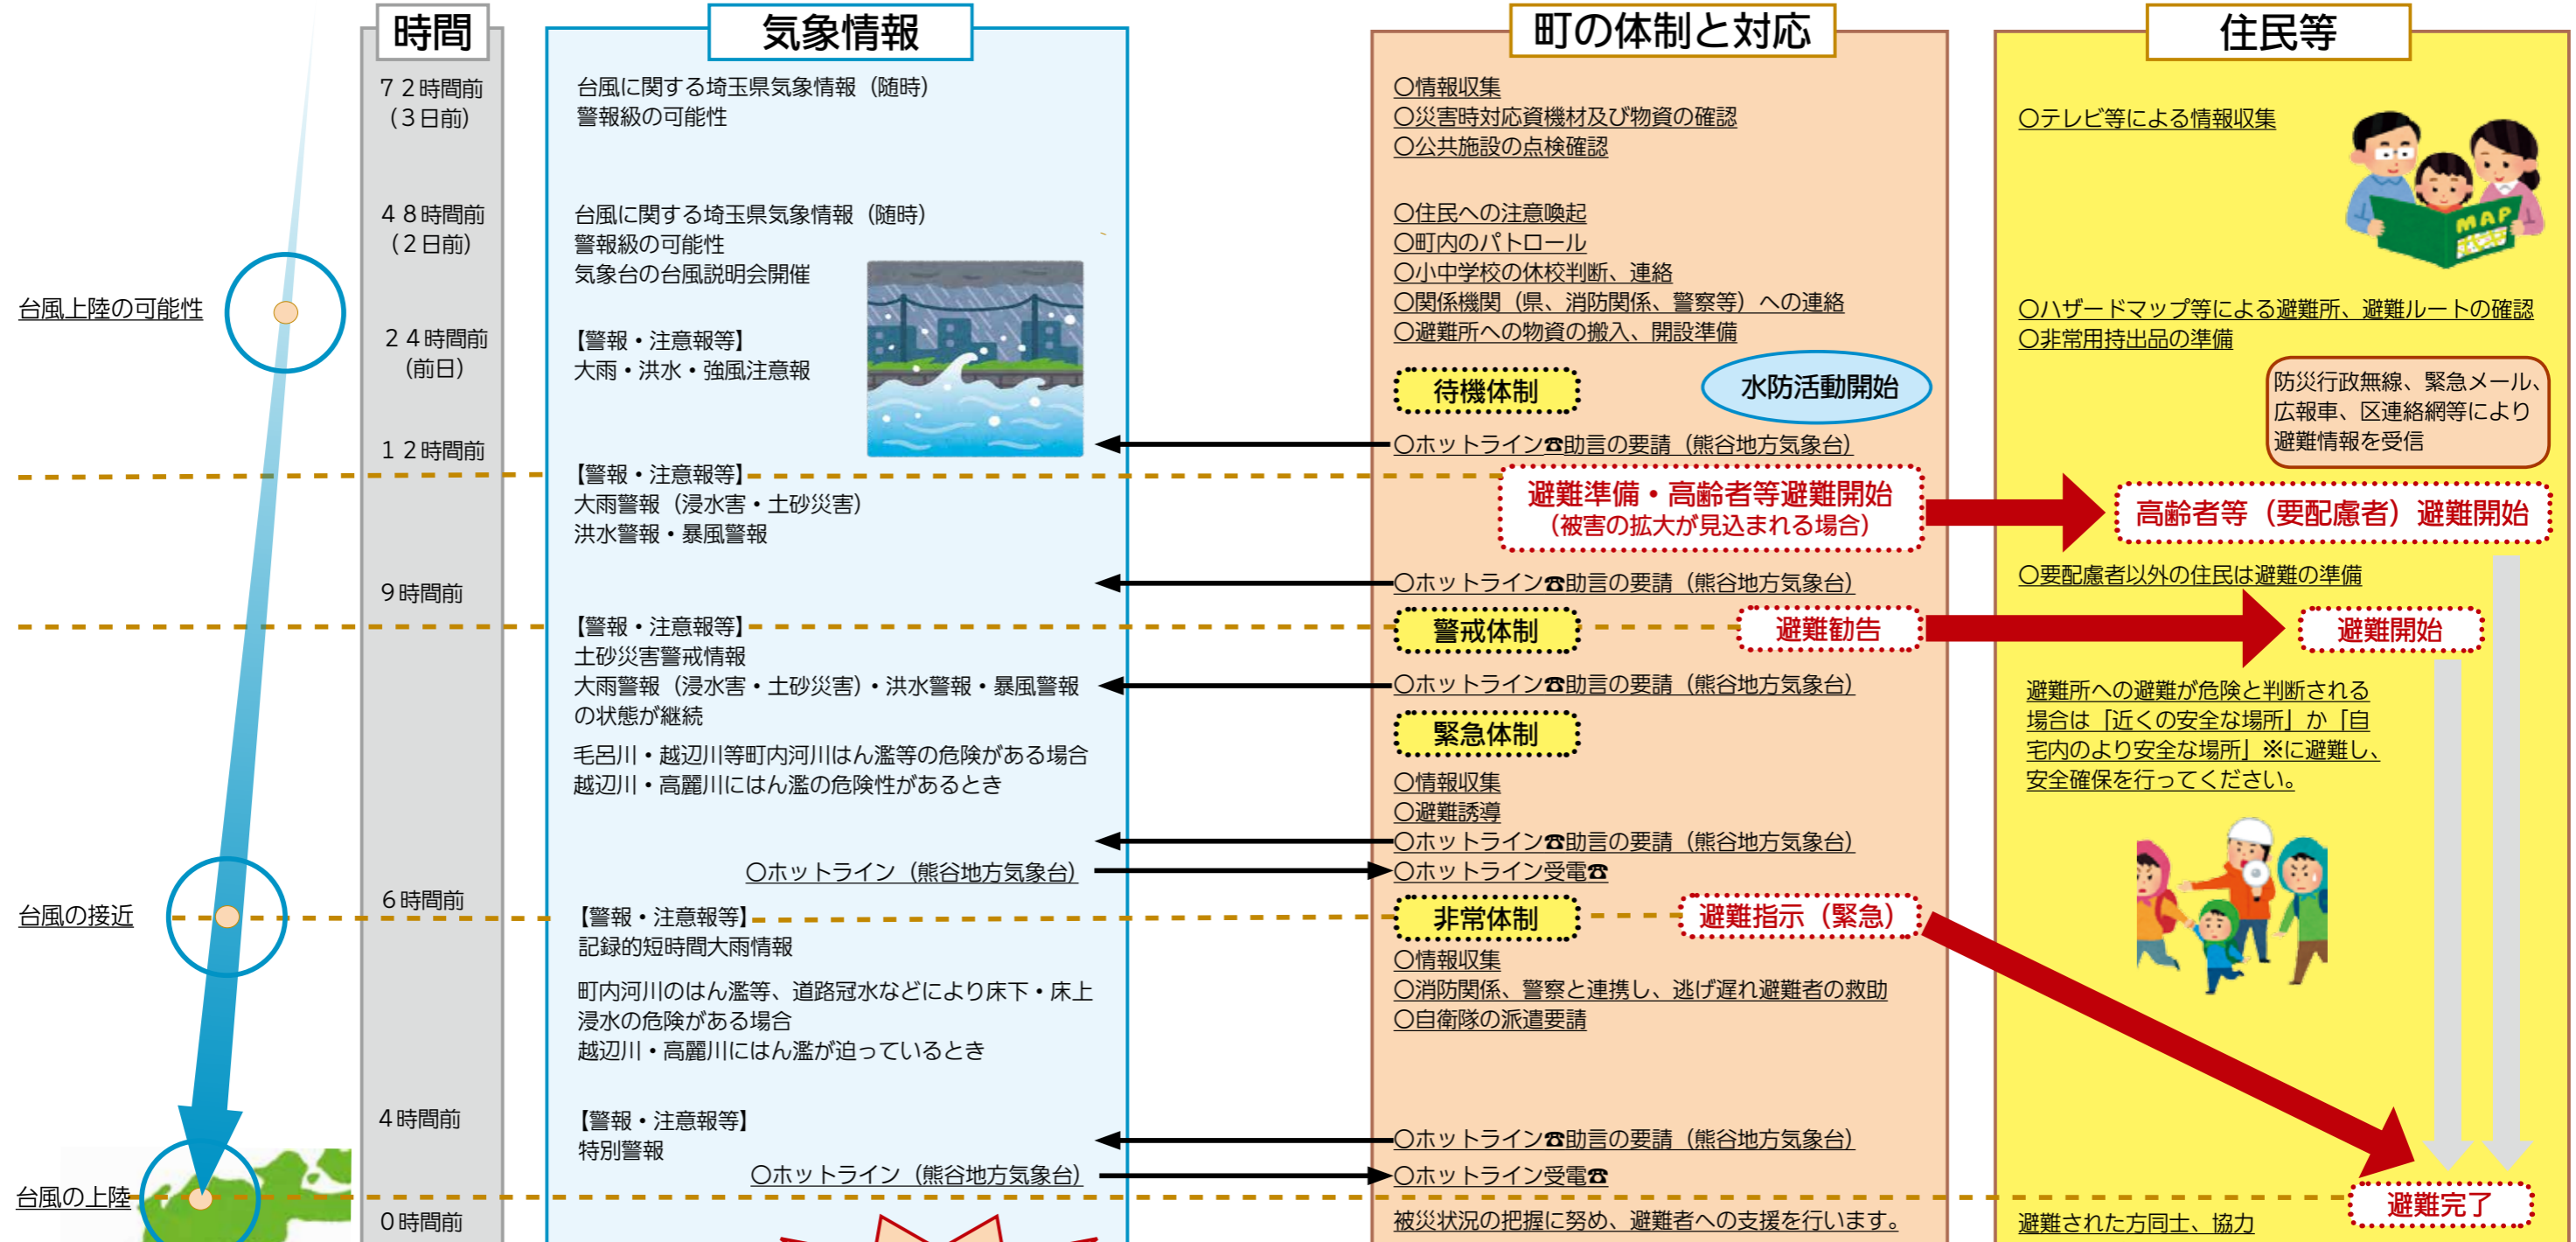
時間

気象情報

町の体制と対応

住民等

台風上陸の可能性

台風の接近

台風の上陸

７２時間前
（３日前）

４８時間前
（２日前）

２４時間前
（前日）

１２時間前

９時間前

６時間前

４時間前

０時間前

台風に関する埼玉県気象情報（随時）
警報級の可能性

台風に関する埼玉県気象情報（随時）
警報級の可能性
気象台の台風説明会開催

【警報・注意報等】
大雨・洪水・強風注意報

【警報・注意報等】
大雨警報（浸水害・土砂災害）
洪水警報・暴風警報

【警報・注意報等】
土砂災害警戒情報
大雨警報（浸水害・土砂災害）・洪水警報・暴風警報の状態が継続

毛呂川・越辺川等町内河川はん濫等の危険がある場合
越辺川・高麗川にはん濫の危険性があるとき

○ホットライン（熊谷地方気象台）

【警報・注意報等】
記録的短時間大雨情報

町内河川のはん濫等、道路冠水などにより床下・床上浸水の危険がある場合
越辺川・高麗川にはん濫が迫っているとき

【警報・注意報等】
特別警報

○ホットライン（熊谷地方気象台）

○情報収集
○災害時対応資機材及び物資の確認
○公共施設の点検確認

○住民への注意喚起
○町内のパトロール
○小中学校の休校判断、連絡
○関係機関（県、消防関係、警察等）への連絡
○避難所への物資の搬入、開設準備

待機体制

水防活動開始

○ホットライン☎助言の要請（熊谷地方気象台）

避難準備・高齢者等避難開始
（被害の拡大が見込まれる場合）

○ホットライン☎助言の要請（熊谷地方気象台）

警戒体制

避難勧告

○ホットライン☎助言の要請（熊谷地方気象台）

緊急体制

○情報収集
○避難誘導
○ホットライン☎助言の要請（熊谷地方気象台）
○ホットライン受電☎

非常体制

避難指示（緊急）

○情報収集
○消防関係、警察と連携し、逃げ遅れ避難者の救助
○自衛隊の派遣要請

○ホットライン☎助言の要請（熊谷地方気象台）
○ホットライン受電☎

被災状況の把握に努め、避難者への支援を行います。

○テレビ等による情報収集

MAP

○ハザードマップ等による避難所、避難ルートの確認
○非常用持出品の準備

防災行政無線、緊急メール、広報車、区連絡網等により避難情報を受信

高齢者等（要配慮者）避難開始

○要配慮者以外の住民は避難の準備

避難開始

避難所への避難が危険と判断される場合は「近くの安全な場所」か「自宅内のより安全な場所」※に避難し、安全確保を行ってください。

避難完了

避難された方同士、協力